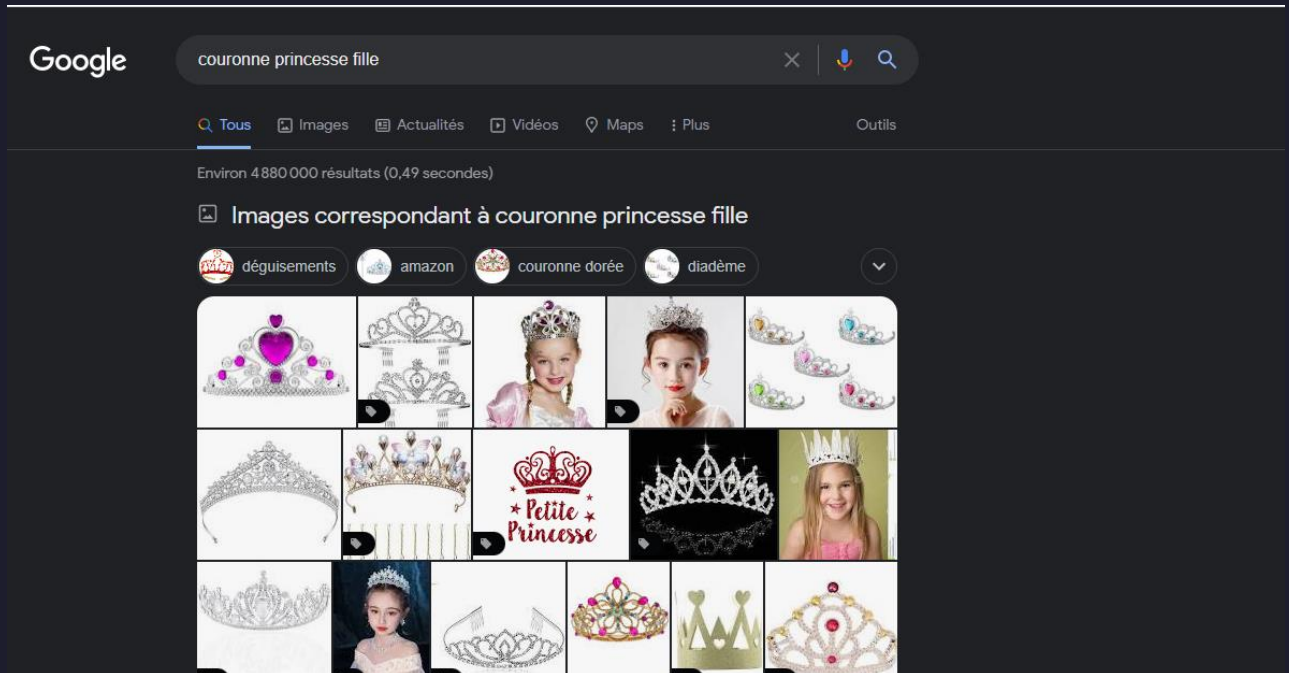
Google

couronne princesse fille

Tous Images Actualités Vidéos Maps Plus Outils

Environ 4 880 000 résultats (0,49 secondes)

Images correspondant à couronne princesse fille

déguisements amazon couronne dorée diadème

Petite Princesse